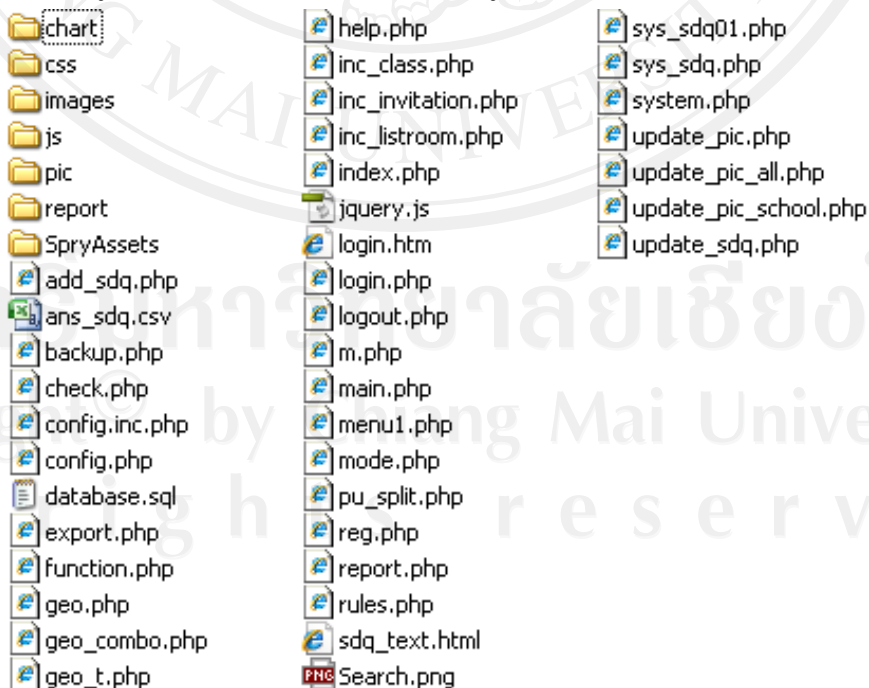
chart
css
images
js
pic
report
SpryAssets
add_sdq.php
ans_sdq.csv
backup.php
check.php
config.inc.php
config.php
database.sql
export.php
function.php
geo.php
geo_combo.php
geo_t.php

help.php
inc_class.php
inc_invitation.php
inc_listroom.php
index.php
jquery.js
login.htm
login.php
logout.php
m.php
main.php
menu1.php
mode.php
pu_split.php
reg.php
report.php
rules.php
sdq_text.html
Search.png

sys_sdq01.php
sys_sdq.php
system.php
update_pic.php
update_pic_all.php
update_pic_school.php
update_sdq.php

มหาวิทยาลัยเชียงใหม่
Copyright© by Chiang Mai University
All rights reserved